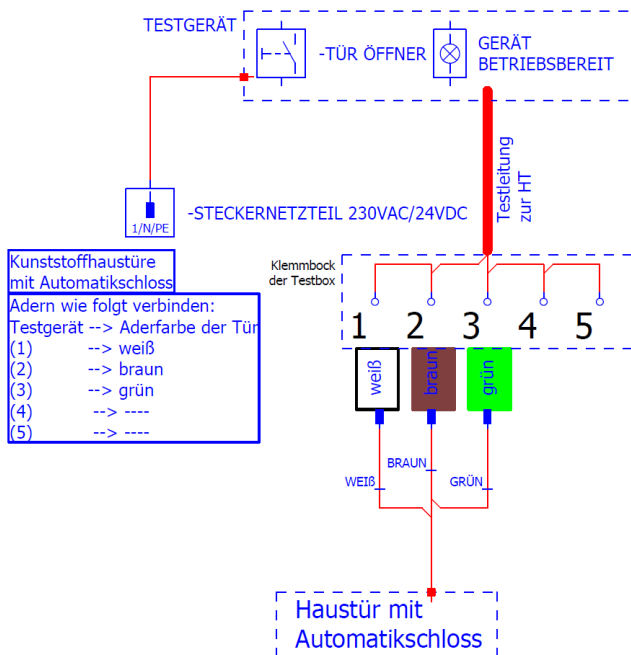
TESTGERÄT

-TÜR ÖFFNER

GERÄT BETRIEBSBEREIT

Testleitung zur HT

1/N/PE

-STECKERNETZTEIL 230VAC/24VDC

Kunststoffhaustüre mit Automatikschloss

Adern wie folgt verbinden:
Testgerät --> Aderfarbe der Tür
(1) --> weiß
(2) --> braun
(3) --> grün
(4) --> ----
(5) --> ----

Klemmbock der Testbox

1 2 3 4 5

weiß

braun

grün

WEIß

BRAUN

GRÜN

Haustür mit Automatikschloss